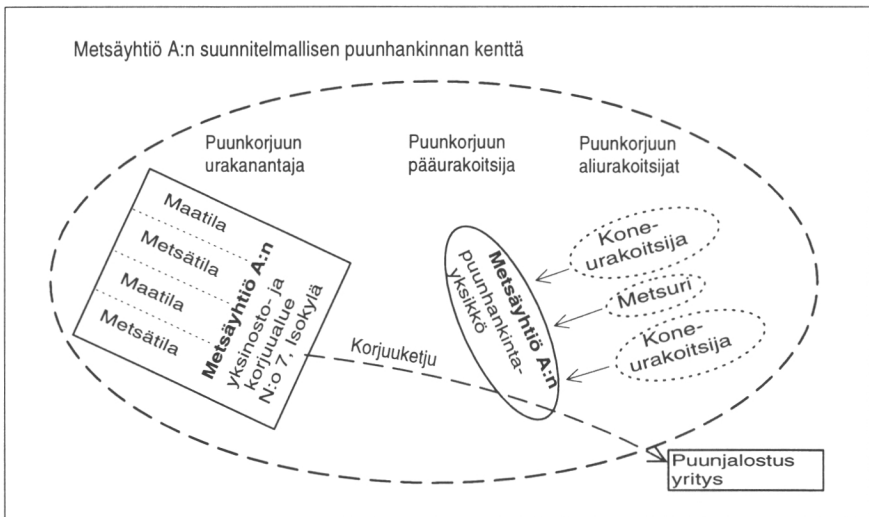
Metsäyhtiö A:n suunnitelmallisen puunhankinnan kenttä

Puunkorjuun urakanantaja

Puunkorjuun pääurakoitsija

Puunkorjuun aliurakoitsijat

Maatila

Metsätila

Maatila

Metsätila

Metsäyhtiö A:n yksinosto- ja korjuualue N:o 7, Isokylä

Metsäyhtiö A:n puunhankintayksikkö

Koneurakoitsija

Metsuri

Koneurakoitsija

Korjuuketju

Puunjalostus yritys